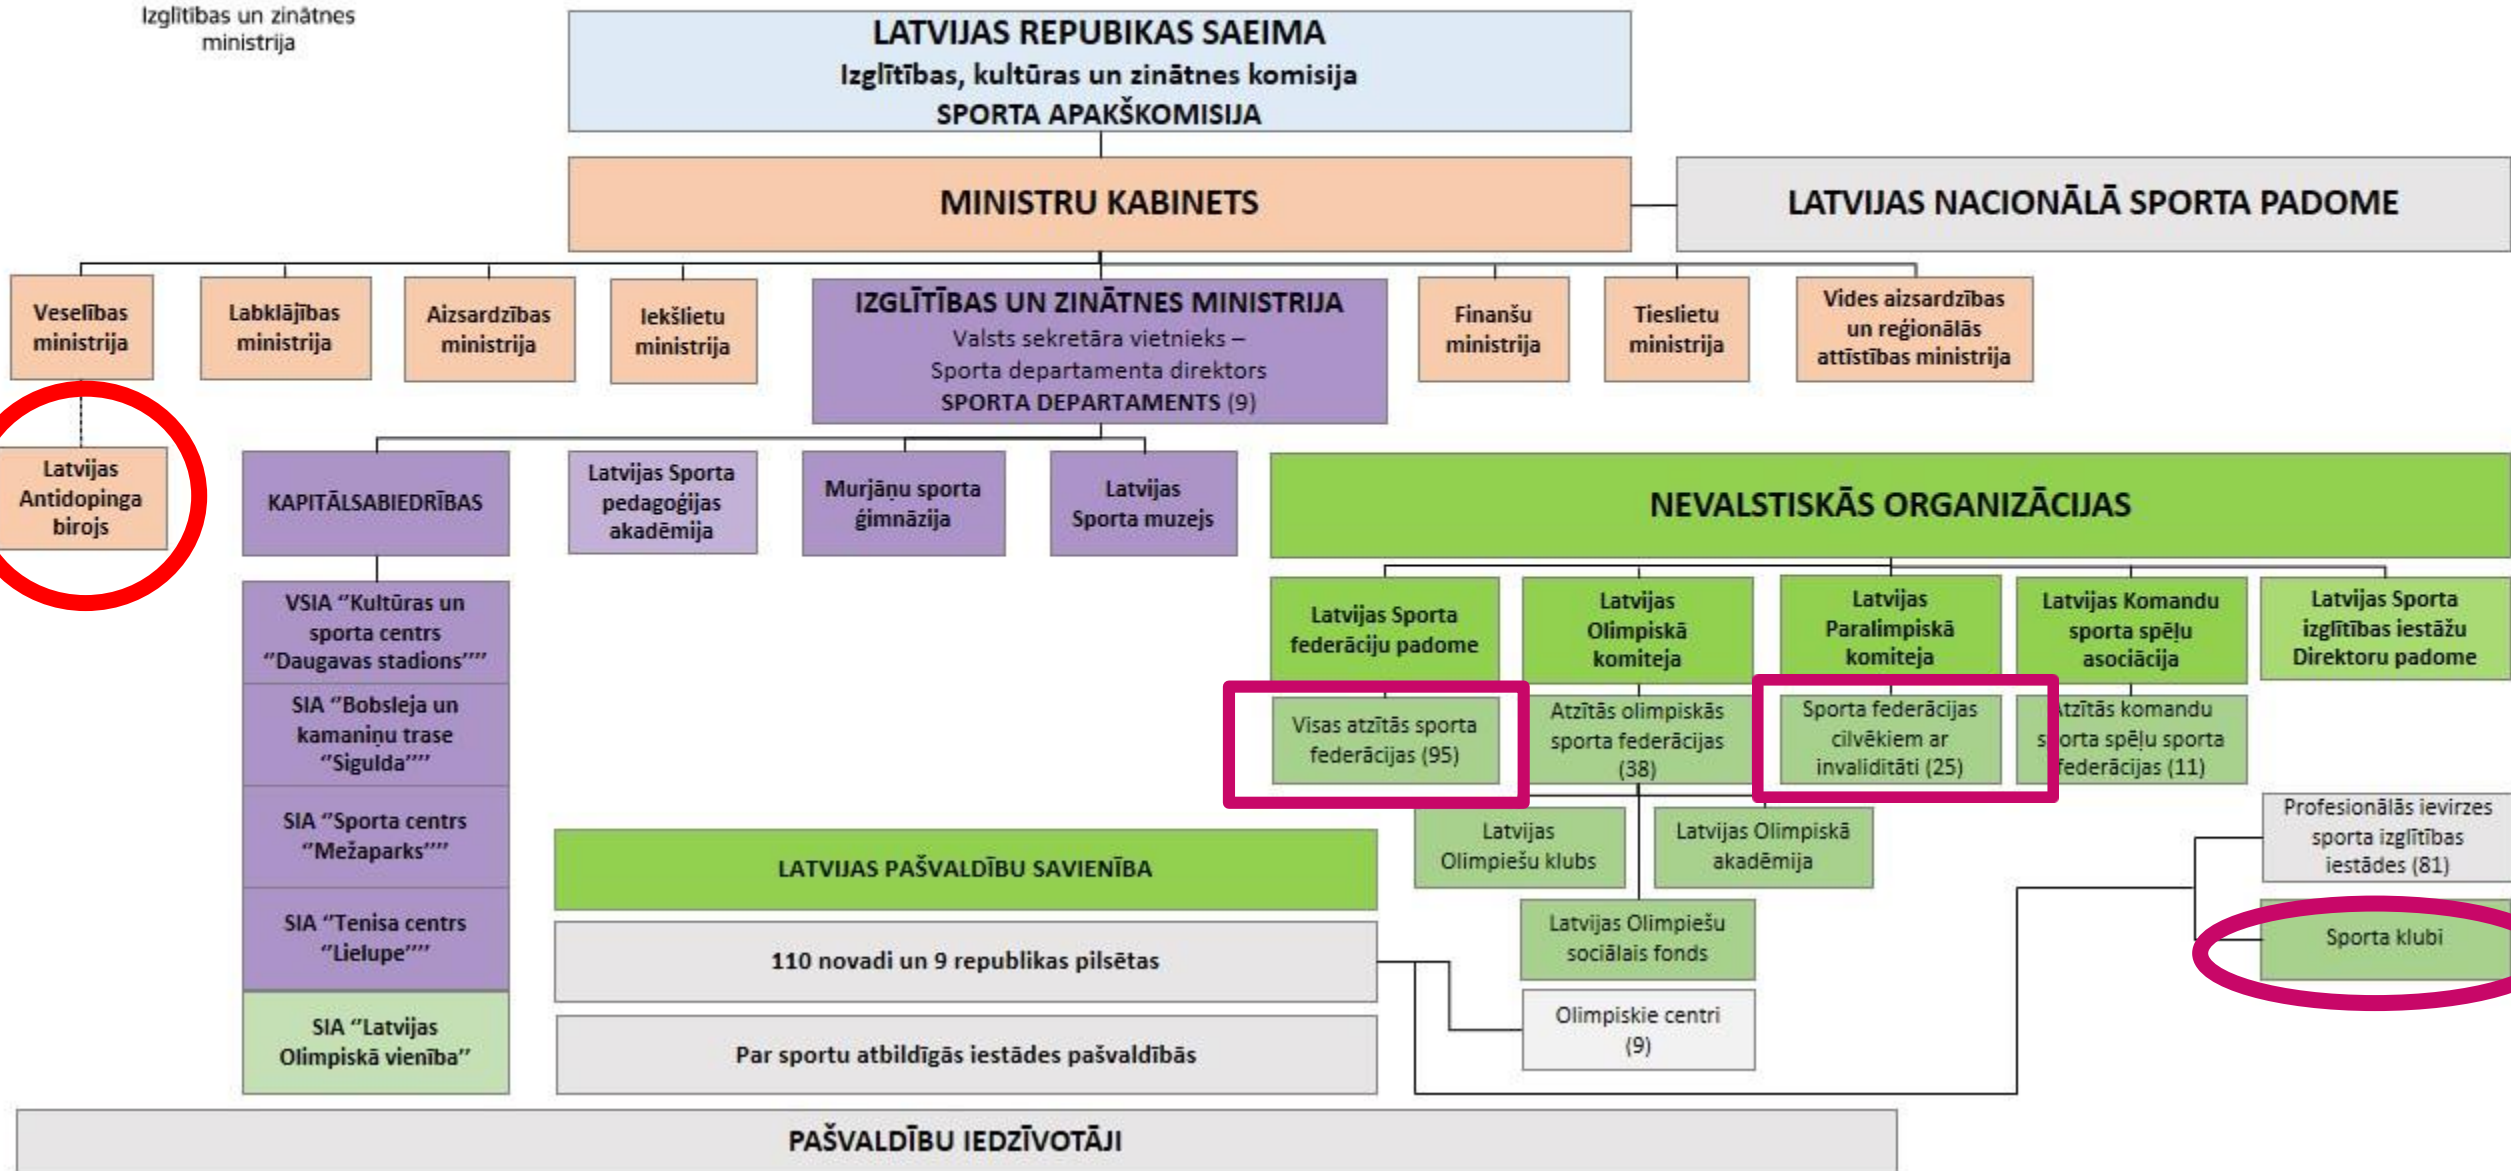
Izglītības un zinātnes ministrija

LATVIJAS REPUBIKAS SAEIMA
Izglītības, kultūras un zinātnes komisija
SPORTA APAKŠKOMISIJA

MINISTRU KABINETS

LATVIJAS NACIONĀLĀ SPORTA PADOME

Veselības ministrija

Labklājības ministrija

Aizsardzības ministrija

Iekšlietu ministrija

IZGLĪTĪBAS UN ZINĀTNES MINISTRIJA
Valsts sekretāra vietnieks – Sporta departamenta direktors
SPORTA DEPARTAMENTS (9)

Finanšu ministrija

Tieslietu ministrija

Vides aizsardzības un reģionālās attīstības ministrija

Latvijas Antidopinga birojs

KAPITĀLSABIEDRĪBAS

Latvijas Sporta pedagoģijas akadēmija

Murjāņu sporta ģimnāzija

Latvijas Sporta muzejs

NEVALSTISKĀS ORGANIZĀCIJAS

VSIA "Kultūras un sporta centrs "Daugavas stadions""

SIA "Bobsleja un kamaniņu trase "Sigulda""

SIA "Sporta centrs "Mežaparks""

SIA "Tenisa centrs "Lielupe""

SIA "Latvijas Olimpiskā vienība"

Latvijas Sporta federāciju padome

Latvijas Olimpiskā komiteja

Latvijas Paralimpiskā komiteja

Latvijas Komandu sporta spēļu asociācija

Latvijas Sporta izglītības iestāžu Direktoru padome

Visas atzītās sporta federācijas (95)

Atzītās olimpiskās sporta federācijas (38)

Sporta federācijas cilvēkiem ar invaliditāti (25)

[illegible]tzītās komandu s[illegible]orta spēļu sporta federācijas (11)

Profesionālās ievirzes sporta izglītības iestādes (81)

LATVIJAS PAŠVALDĪBU SAVIENĪBA

Latvijas Olimpiešu klubs

Latvijas Olimpiskā akadēmija

Latvijas Olimpiešu sociālais fonds

Sporta klubi

110 novadi un 9 republikas pilsētas

Olimpiskie centri (9)

Par sportu atbildīgās iestādes pašvaldībās

PAŠVALDĪBU IEDZĪVOTĀJI